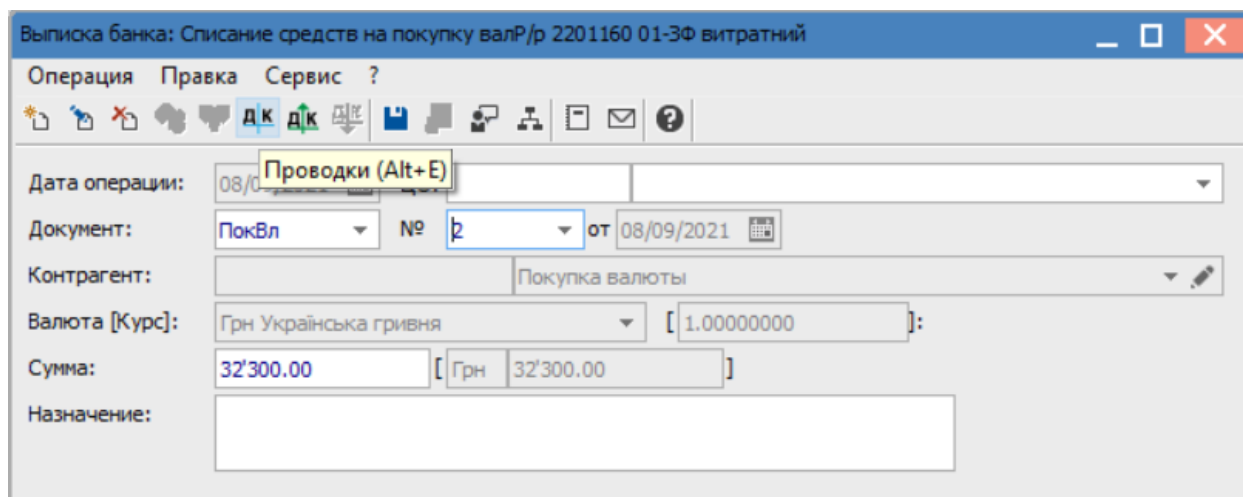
Выписка банка: Списание средств на покупку валР/р 2201160 01-ЗФ витратний

Операция Правка Сервис ?

ДК ДК

Проводки (Alt+E)

Дата операции: 08/0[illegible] ЦО: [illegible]

Документ: ПокВл № 2 от 08/09/2021

Контрагент: Покупка валюты

Валюта [Курс]: Грн Українська гривня [ 1.00000000 ]:

Сумма: 32'300.00 [ Грн 32'300.00 ]

Назначение: